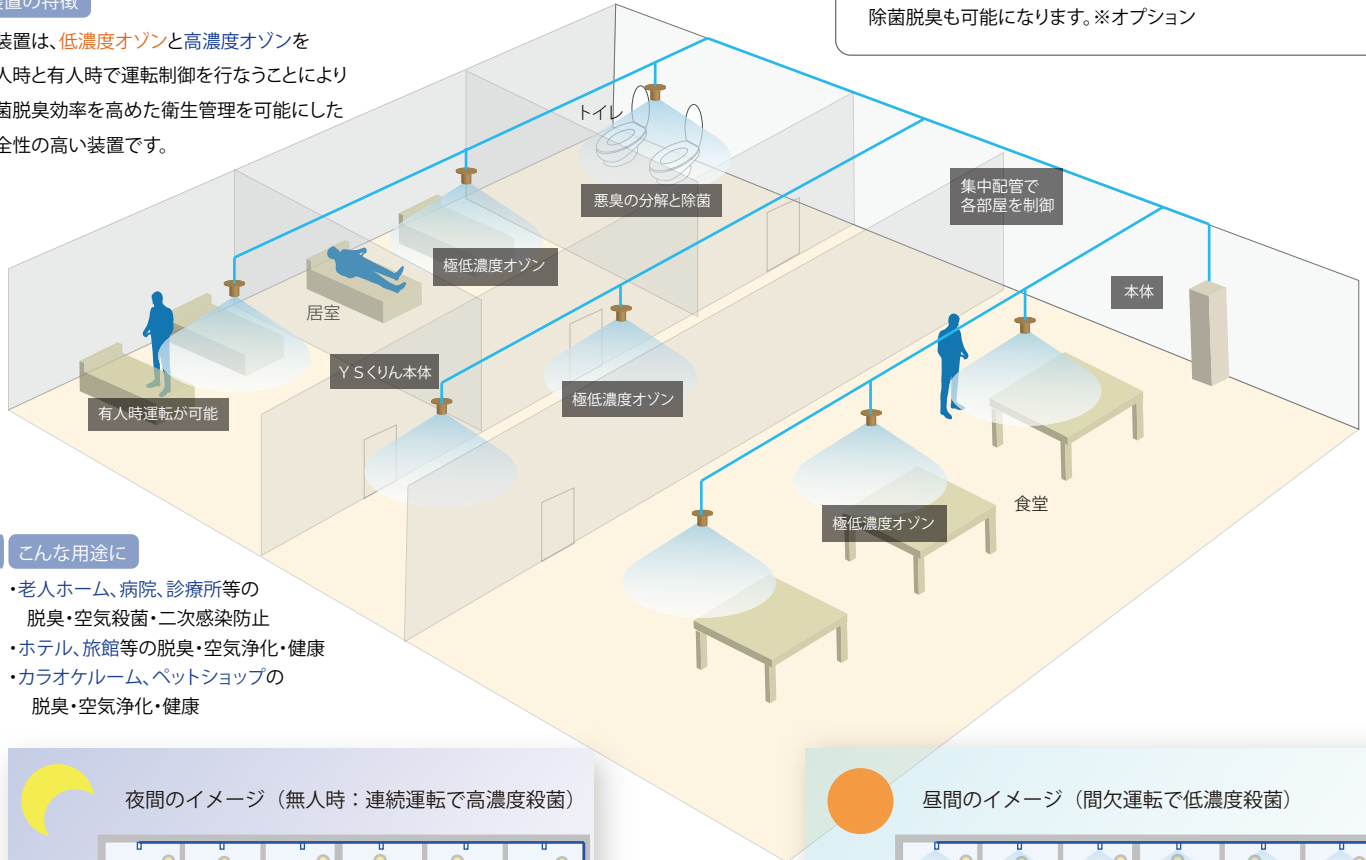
装置の特徴

装置は、低濃度オゾンと高濃度オゾンを人時と有人時で運転制御を行なうことにより菌脱臭効率を高めた衛生管理を可能にした全性の高い装置です。

除菌脱臭も可能になります。※オプション

トイレ

悪臭の分解と除菌

集中配管で各部屋を制御

極低濃度オゾン

居室

本体

ＹＳくりん本体

極低濃度オゾン

有人時運転が可能

食堂

極低濃度オゾン

こんな用途に

・老人ホーム、病院、診療所等の脱臭・空気殺菌・二次感染防止
・ホテル、旅館等の脱臭・空気浄化・健康
・カラオケルーム、ペットショップの脱臭・空気浄化・健康

夜間のイメージ（無人時：連続運転で高濃度殺菌）

昼間のイメージ（間欠運転で低濃度殺菌）